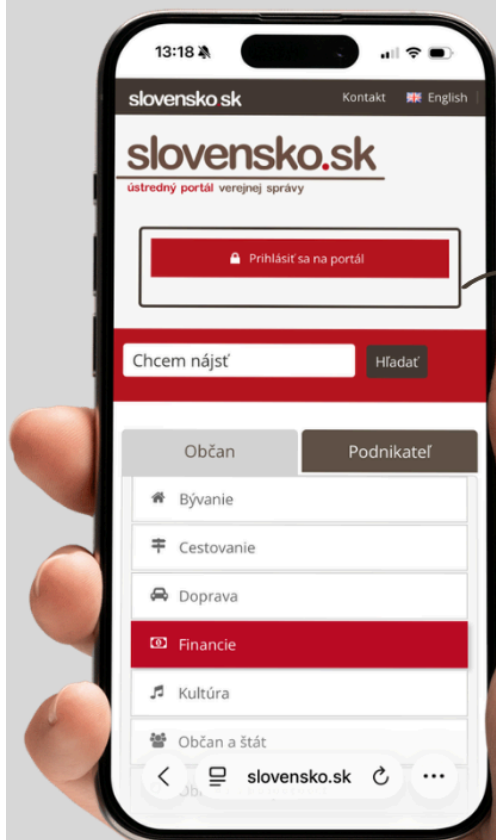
13:18

slovensko sk

Kontakt English

slovensko.sk

ústredný portál verejnej správy

Prihlásiť sa na portál

Chcem nájsť

Hľadať

Občan

Podnikateľ

Bývanie

Cestovanie

Doprava

Financie

Kultúra

Občan a štát

slovensko.sk